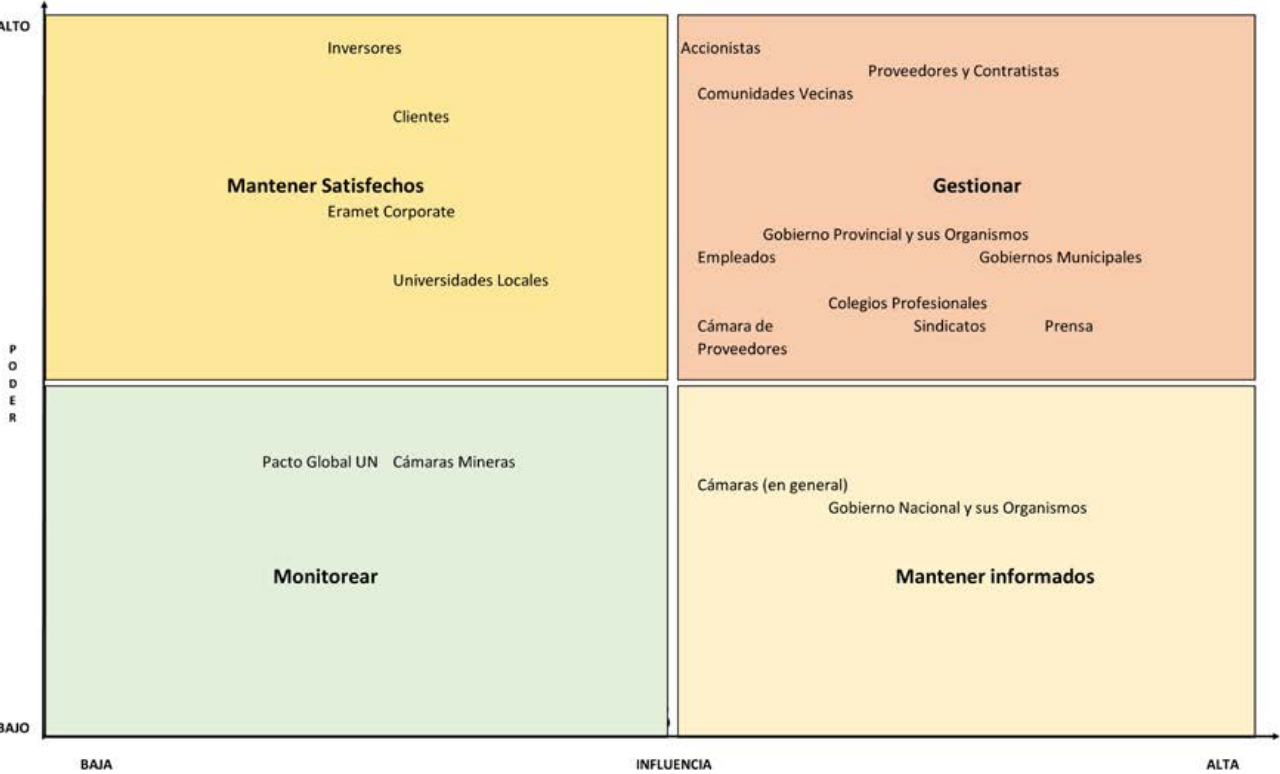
ALTO

Inversores

Clientes

Mantener Satisfechos

Eramet Corporate

Universidades Locales

Accionistas

Proveedores y Contratistas

Comunidades Vecinas

Gestionar

Gobierno Provincial y sus Organismos

Empleados

Gobiernos Municipales

Colegios Profesionales

Cámara de Proveedores

Sindicatos

Prensa

P
O
D
E
R

Pacto Global UN

Cámaras Mineras

Monitorear

Cámaras (en general)

Gobierno Nacional y sus Organismos

Mantener informados

BAJO

BAJA

INFLUENCIA

ALTA